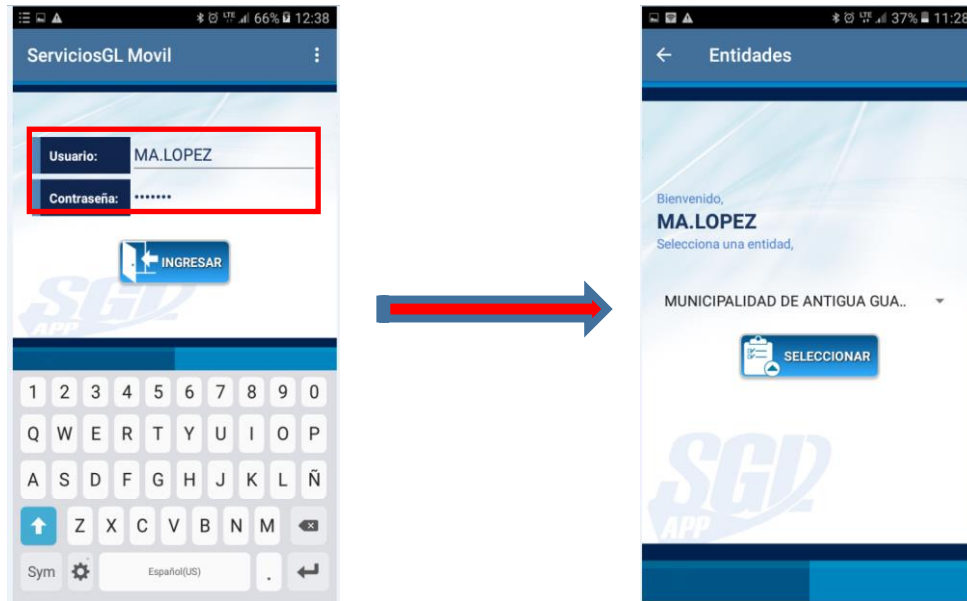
66% 12:38

ServiciosGL Movil

Usuario: MA.LOPEZ

Contraseña: •••••••

INGRESAR

SGD APP

1 2 3 4 5 6 7 8 9 0

Q W E R T Y U I O P

A S D F G H J K L Ñ

Z X C V B N M

Sym Español(US) .

37% 11:28

Entidades

Bienvenido,

MA.LOPEZ

Selecciona una entidad,

MUNICIPALIDAD DE ANTIGUA GUA..

SELECCIONAR

SGD APP